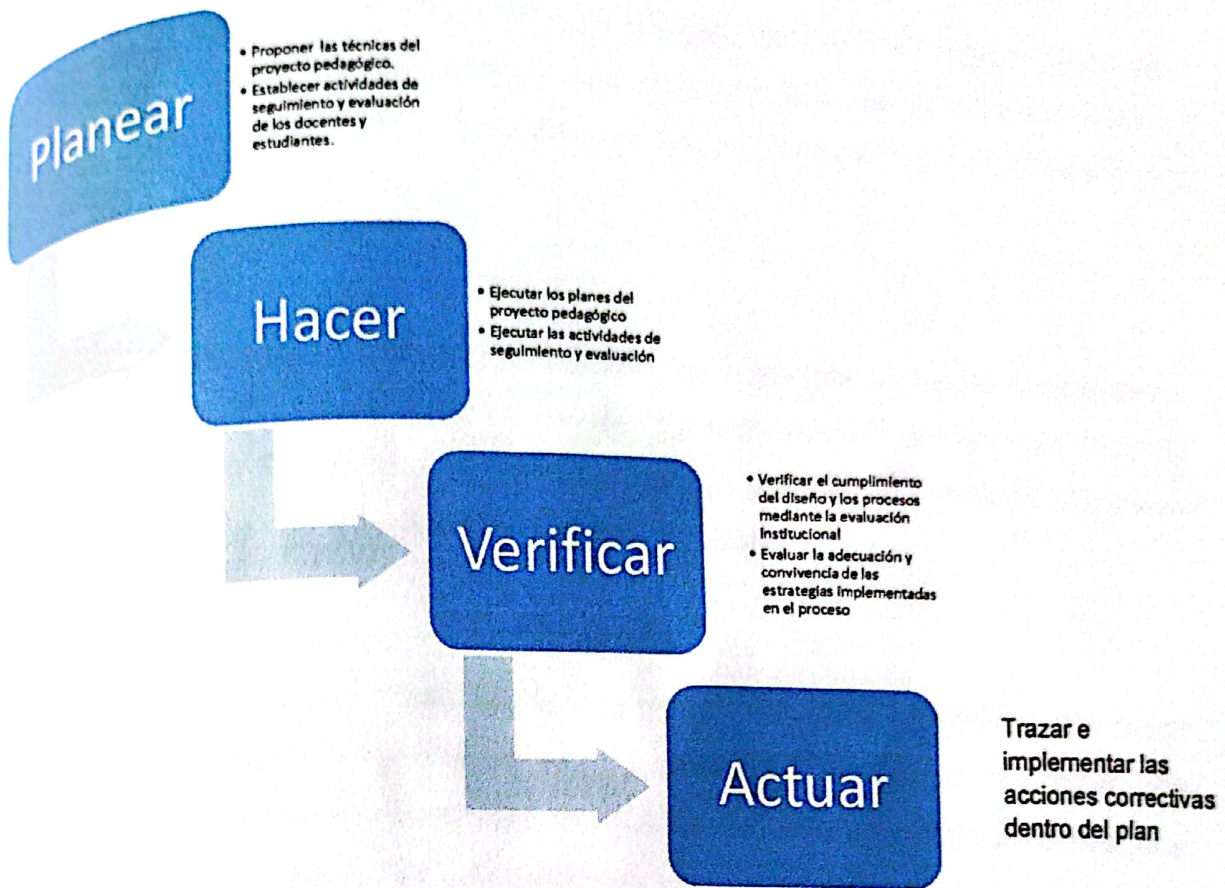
Planear

• Proponer las técnicas del proyecto pedagógico.
• Establecer actividades de seguimiento y evaluación de los docentes y estudiantes.

Hacer

• Ejecutar los planes del proyecto pedagógico
• Ejecutar las actividades de seguimiento y evaluación

Verificar

• Verificar el cumplimiento del diseño y los procesos mediante la evaluación institucional
• Evaluar la adecuación y convivencia de las estrategias implementadas en el proceso

Actuar

Trazar e implementar las acciones correctivas dentro del plan